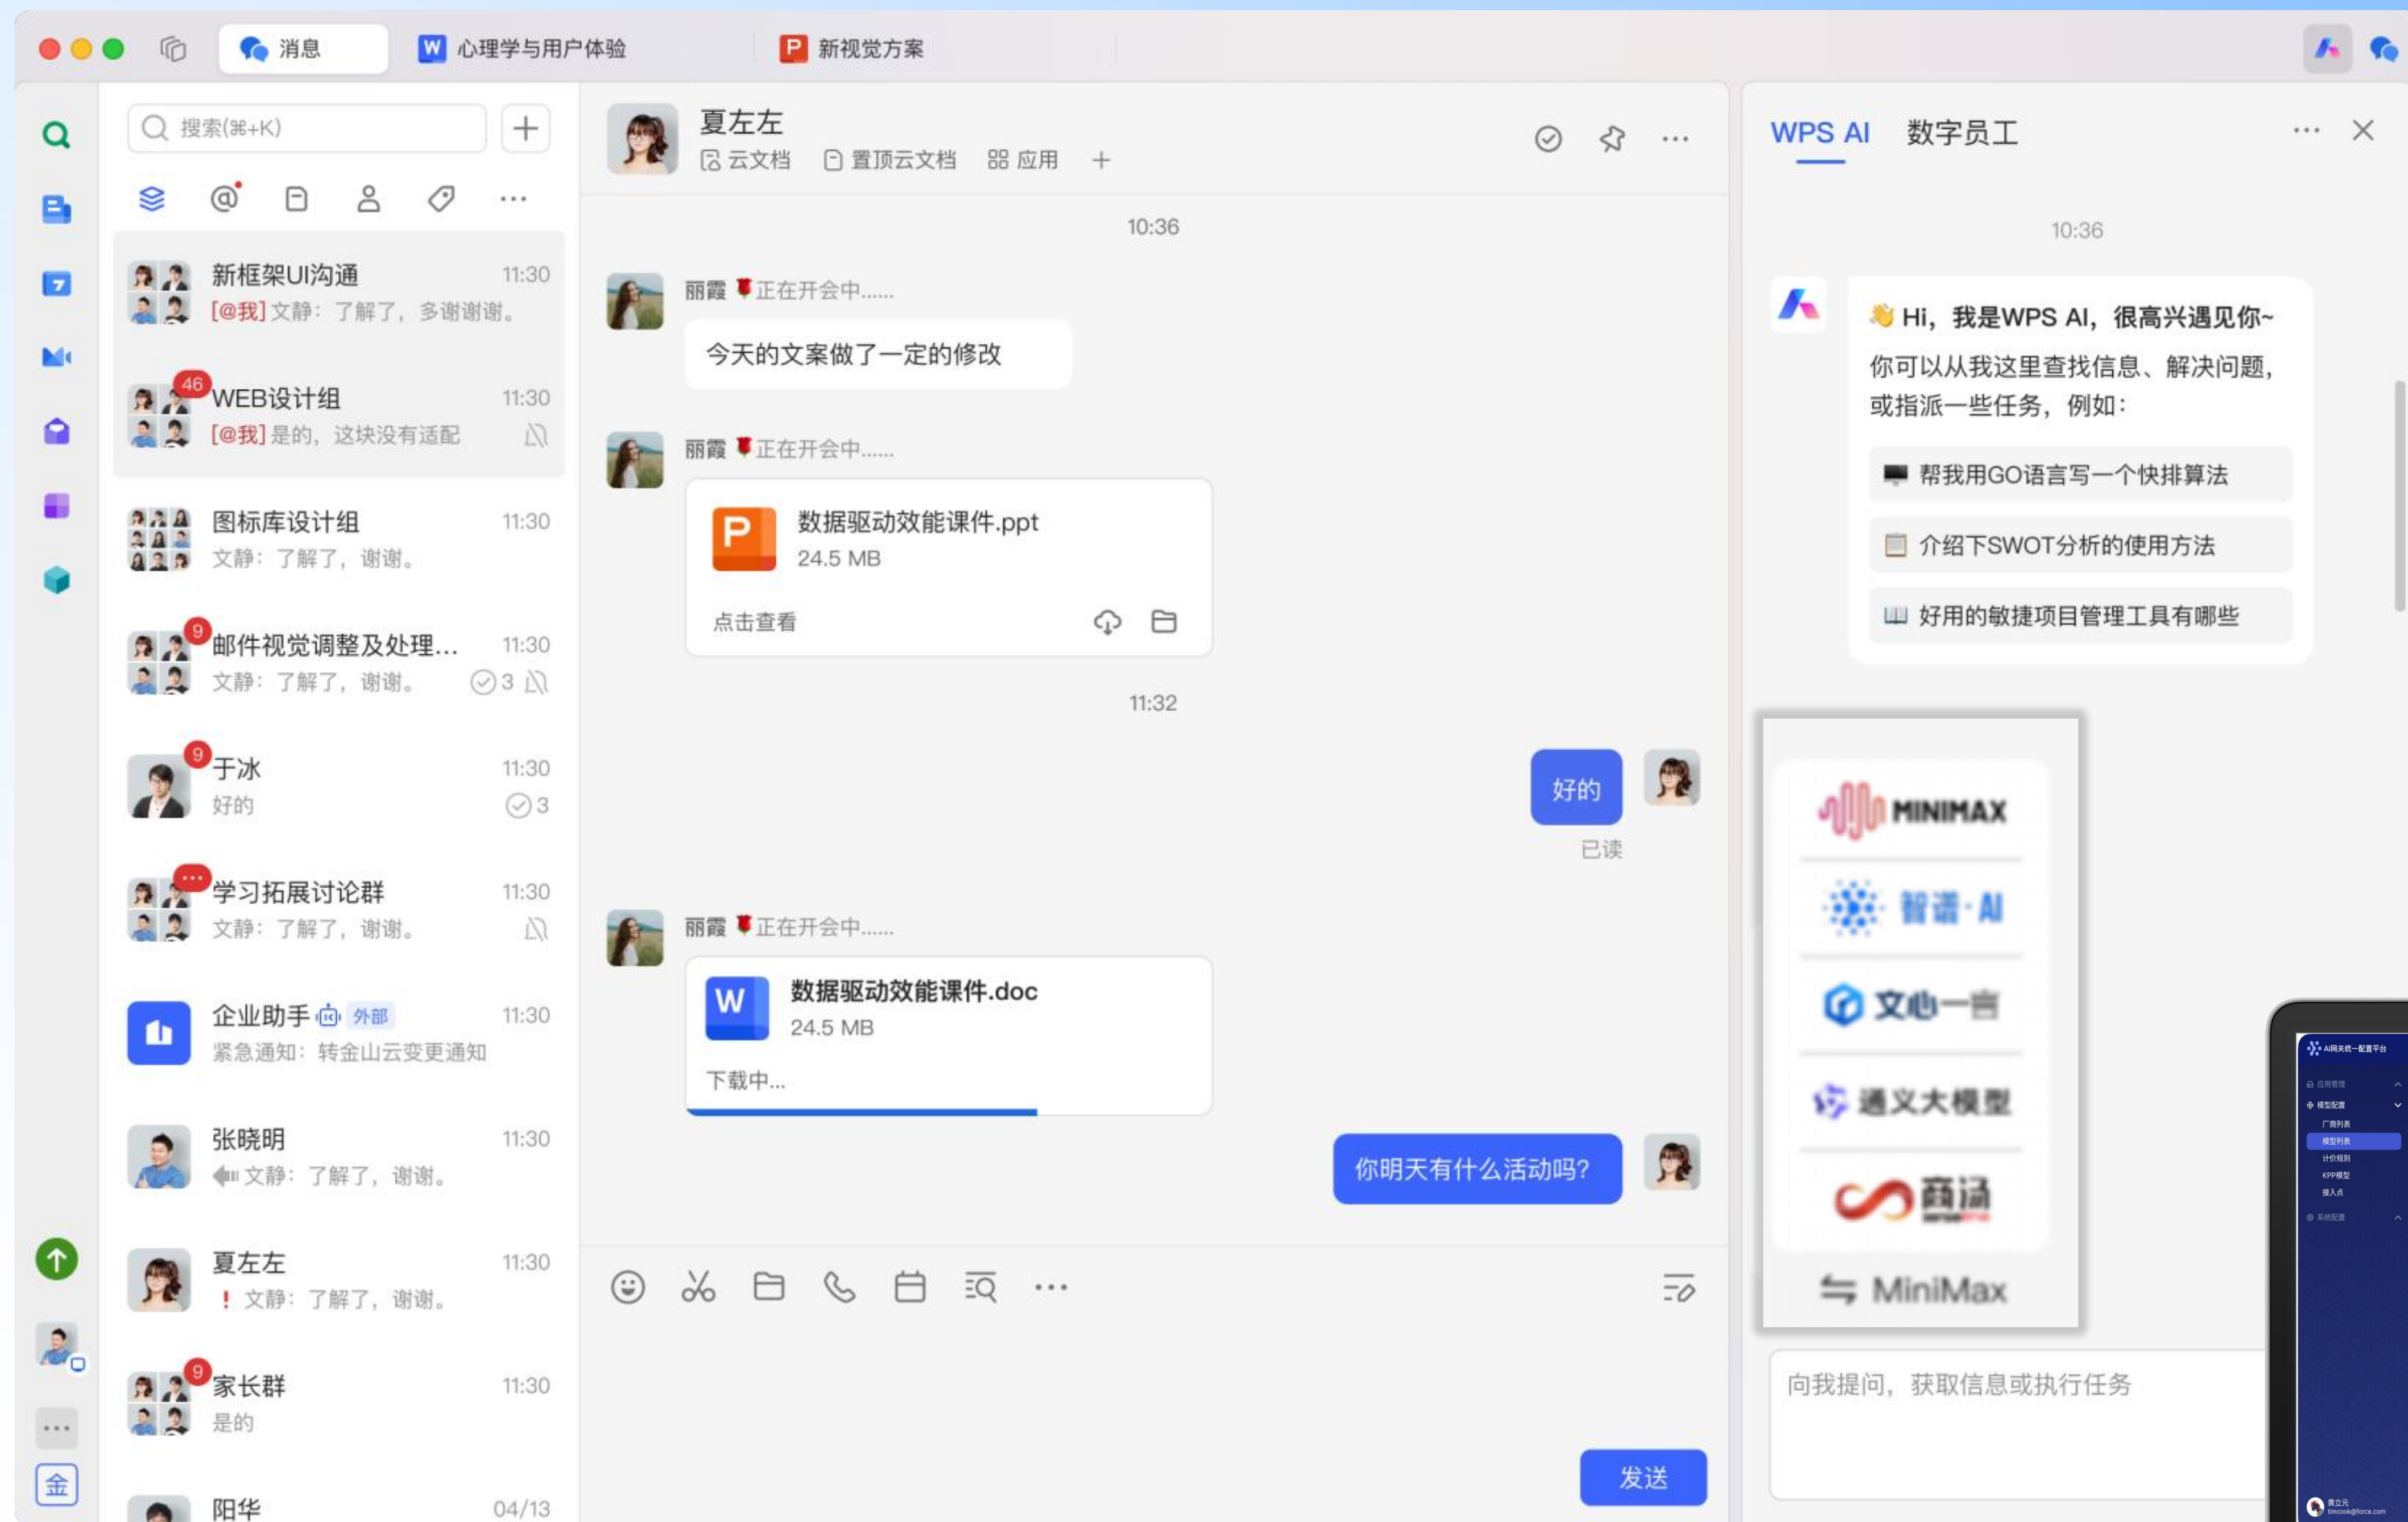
消息
心理学与用户体验
新视觉方案

搜索(⌘+K)

新框架UI沟通 11:30
[@我] 文静：了解了，多谢谢谢。

46
WEB设计组 11:30
[@我] 是的，这块没有适配

图标库设计组 11:30
文静：了解了，谢谢。

9
邮件视觉调整及处理... 11:30
文静：了解了，谢谢。 3

9
于冰 11:30
好的 3

学习拓展讨论群 11:30
文静：了解了，谢谢。

企业助手 外部 11:30
紧急通知：转金山云变更通知

张晓明 11:30
文静：了解了，谢谢。

夏左左 11:30
! 文静：了解了，谢谢。

9
家长群 11:30
是的

阳华 04/13

金

夏左左
云文档 置顶云文档 应用 +

10:36

丽霞 正在开会中......
今天的文案做了一定的修改

丽霞 正在开会中......
数据驱动效能课件.ppt
24.5 MB
点击查看

11:32

好的
已读

丽霞 正在开会中......
数据驱动效能课件.doc
24.5 MB
下载中...

你明天有什么活动吗?

发送

WPS AI 数字员工

10:36

Hi，我是WPS AI，很高兴遇见你~
你可以从我这里查找信息、解决问题，或指派一些任务，例如：
帮我用GO语言写一个快排算法
介绍下SWOT分析的使用方法
好用的敏捷项目管理工具有哪些

MINIMAX
智谱·AI
文心一言
通义大模型
商汤
MiniMax

向我提问，获取信息或执行任务